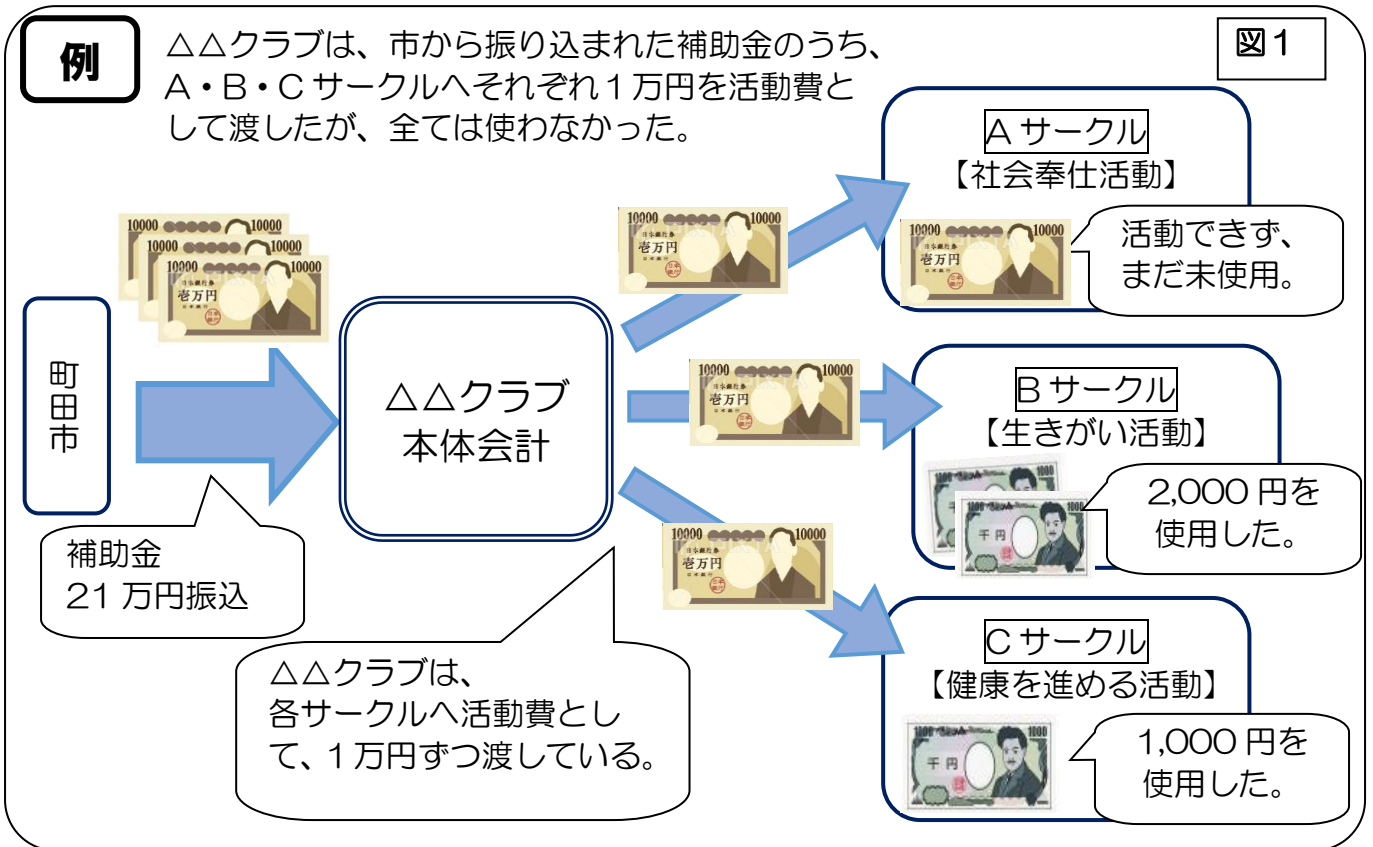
例

△△クラブは、市から振り込まれた補助金のうち、A・B・Cサークルへそれぞれ1万円を活動費として渡したが、全ては使わなかった。

図1

町田市

補助金
21 万円振込

△△クラブ
本体会計

△△クラブは、
各サークルへ活動費として、1万円ずつ渡している。

Aサークル
【社会奉仕活動】

活動できず、
まだ未使用。

Bサークル
【生きがい活動】

2,000 円を
使用した。

Cサークル
【健康を進める活動】

1,000 円を
使用した。